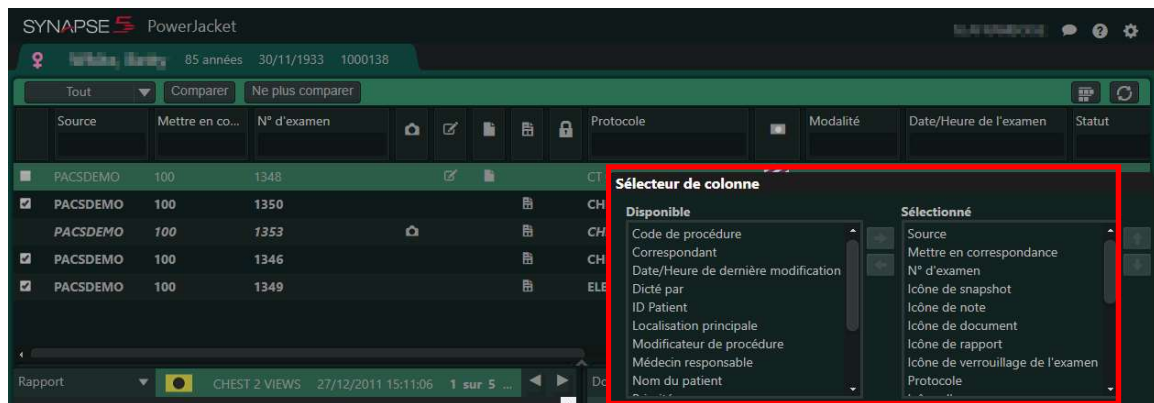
SYNAPSE 5 PowerJacket

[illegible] 85 années 30/11/1933 1000138

Tout
Comparer
Ne plus comparer

| | Source | Mettre en co... | N° d'examen | | | | | | Protocole | | Modalité | Date/Heure de l'examen | Statut |
|---|---|---|---|---|---|---|---|---|---|---|---|---|---|
| | PACSDEMO | 100 | 1348 | | | | | | CT | | | | |
| | PACSDEMO | 100 | 1350 | | | | | | CH | | | | |
| | PACSDEMO | 100 | 1353 | | | | | | CH | | | | |
| | PACSDEMO | 100 | 1346 | | | | | | CH | | | | |
| | PACSDEMO | 100 | 1349 | | | | | | ELE | | | | |

Rapport
CHEST 2 VIEWS 27/12/2011 15:11:06 1 sur 5 ...
Do

Sélecteur de colonne

Disponible
Code de procédure
Correspondant
Date/Heure de dernière modification
Dicté par
ID Patient
Localisation principale
Modificateur de procédure
Médecin responsable
Nom du patient
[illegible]

Sélectionné
Source
Mettre en correspondance
N° d'examen
Icône de snapshot
Icône de note
Icône de document
Icône de rapport
Icône de verrouillage de l'examen
Protocole
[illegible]